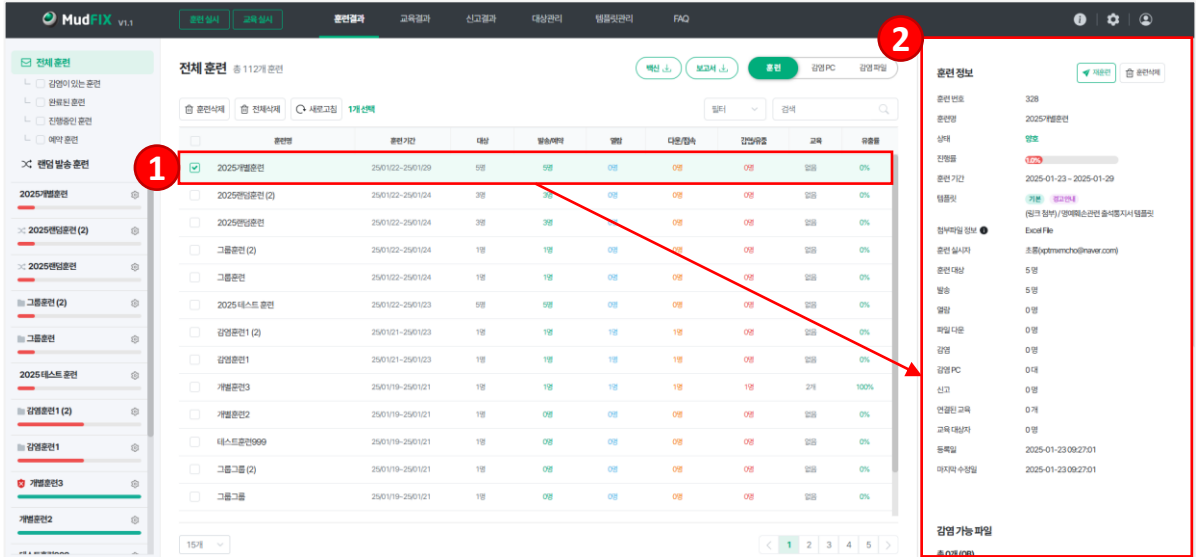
MudFIX V1.1

훈련 실시 교육 실시 훈련결과 교육결과 신고결과 대상관리 템플릿관리 FAQ

전체 훈련
감염이 있는 훈련
완료된 훈련
진행중인 훈련
예약 훈련
랜덤 발송 훈련
2025개별훈련
2025랜덤훈련 (2)
2025랜덤훈련
그룹훈련 (2)
그룹훈련
2025 테스트 훈련
감염훈련1 (2)
감염훈련1
개별훈련3
개별훈련2

전체 훈련 총 112개 훈련

엑셀 보고서 훈련 감염 PC 감염 파일

훈련삭제 전체삭제 새로고침 1개 선택 필터 검색

| | 훈련명 | 훈련 기간 | 대상 | 발송/예약 | 열람 | 다운/접속 | 감염/유출 | 교육 | 유출률 |
|---|---|---|---|---|---|---|---|---|---|
| ☑ | 2025개별훈련 | 25/01/22~25/01/29 | 5명 | 5명 | 0명 | 0명 | 0명 | 없음 | 0% |
| | 2025랜덤훈련 (2) | 25/01/22~25/01/24 | 3명 | 3명 | 0명 | 0명 | 0명 | 없음 | 0% |
| | 2025랜덤훈련 | 25/01/22~25/01/24 | 3명 | 3명 | 0명 | 0명 | 0명 | 없음 | 0% |
| | 그룹훈련 (2) | 25/01/22~25/01/24 | 1명 | 1명 | 0명 | 0명 | 0명 | 없음 | 0% |
| | 그룹훈련 | 25/01/22~25/01/24 | 1명 | 1명 | 0명 | 0명 | 0명 | 없음 | 0% |
| | 2025 테스트 훈련 | 25/01/22~25/01/23 | 5명 | 5명 | 0명 | 0명 | 0명 | 없음 | 0% |
| | 감염훈련1 (2) | 25/01/21~25/01/23 | 1명 | 1명 | 1명 | 1명 | 0명 | 없음 | 0% |
| | 감염훈련1 | 25/01/21~25/01/23 | 1명 | 1명 | 1명 | 1명 | 0명 | 없음 | 0% |
| | 개별훈련3 | 25/01/19~25/01/21 | 1명 | 1명 | 1명 | 1명 | 1명 | 2개 | 100% |
| | 개별훈련2 | 25/01/19~25/01/21 | 1명 | 0명 | 0명 | 0명 | 0명 | 없음 | 0% |
| | 테스트훈련999 | 25/01/19~25/01/21 | 1명 | 0명 | 0명 | 0명 | 0명 | 없음 | 0% |
| | 그룹그룹 (2) | 25/01/19~25/01/21 | 1명 | 0명 | 0명 | 0명 | 0명 | 없음 | 0% |
| | 그룹그룹 | 25/01/19~25/01/21 | 1명 | 0명 | 0명 | 0명 | 0명 | 없음 | 0% |

15개 1 2 3 4 5

1
2

훈련 정보 재훈련 훈련삭제
훈련 번호 328
훈련명 2025개별훈련
상태 양호
진행률 1.0%
훈련 기간 2025-01-23 ~ 2025-01-29
템플릿 기본 광고안내
(링크 첨부) / 명예훼손관련 출석통지서 템플릿
첨부파일 정보 Excel File
훈련 실시자 조훈(xptmxmcho@naver.com)
훈련 대상 5 명
발송 5 명
열람 0 명
파일 다운 0 명
감염 0 명
감염 PC 0 대
신고 0 명
연결된 교육 0 개
교육 대상자 0 명
등록일 2025-01-23 09:27:01
마지막 수정일 2025-01-23 09:27:01

감염 가능 파일
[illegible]